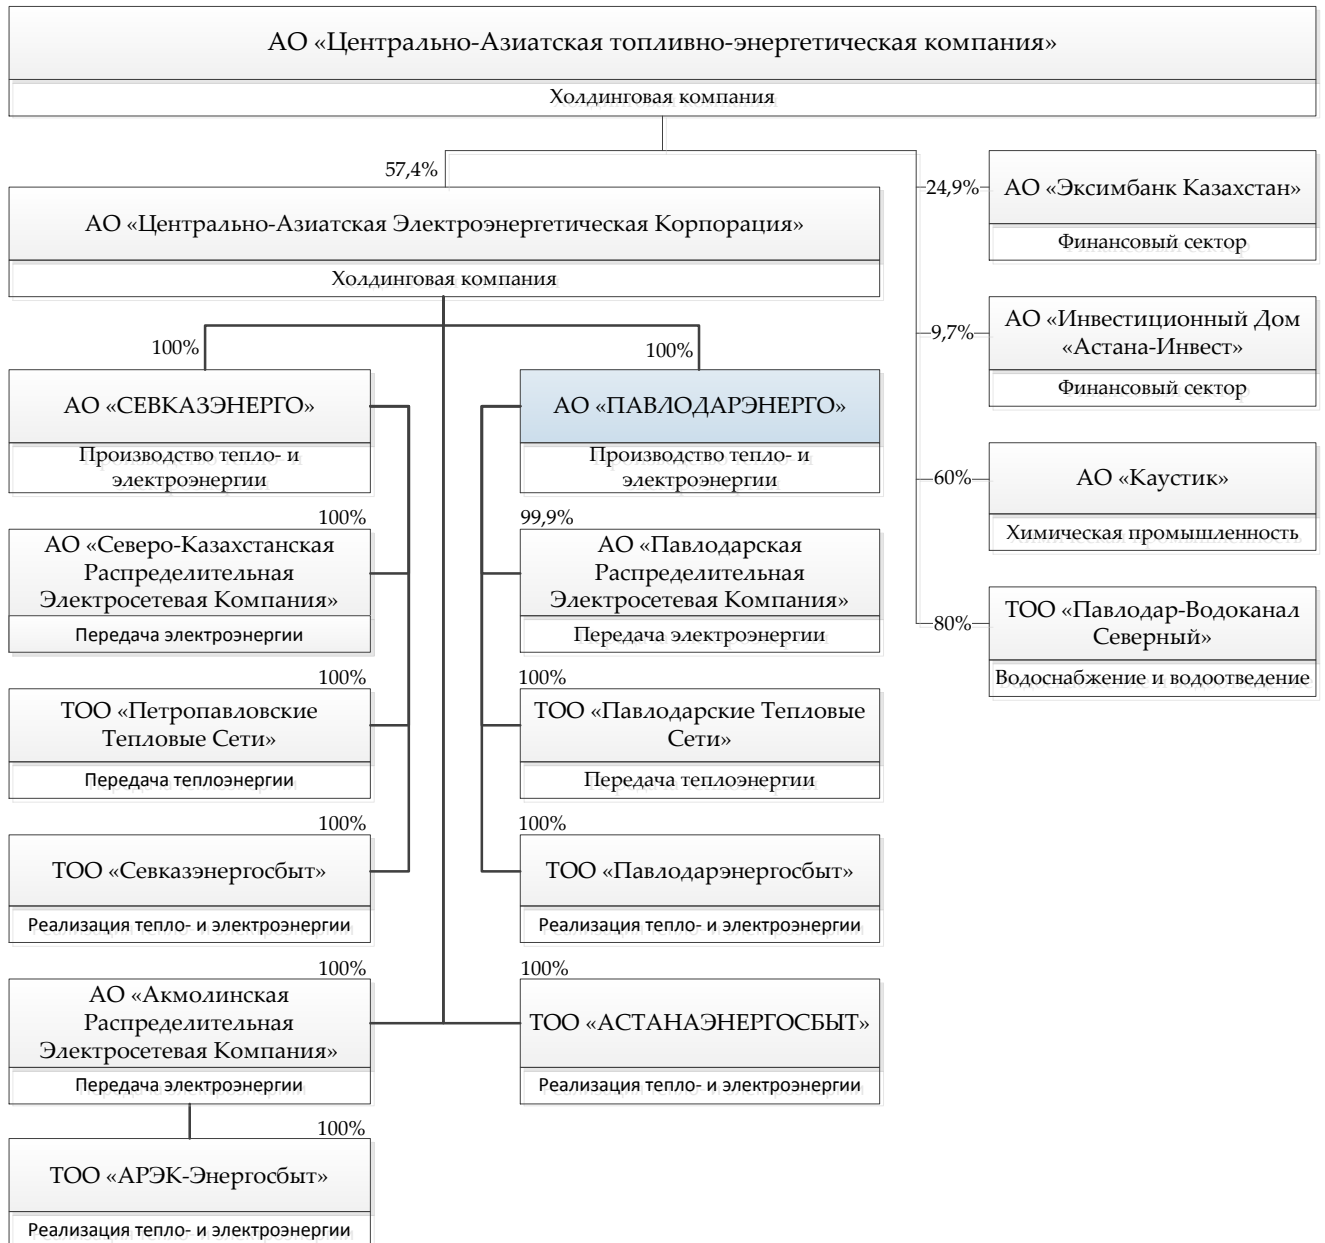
АО «Центрально-Азиатская топливно-энергетическая компания»

Холдинговая компания

57,4%

АО «Центрально-Азиатская Электроэнергетическая Корпорация»

Холдинговая компания

24,9%

АО «Эксимбанк Казахстан»

Финансовый сектор

9,7%

АО «Инвестиционный Дом «Астана-Инвест»

Финансовый сектор

60%

АО «Каустик»

Химическая промышленность

80%

ТОО «Павлодар-Водоканал Северный»

Водоснабжение и водоотведение

100%

АО «СЕВКАЗЭНЕРГО»

Производство тепло- и электроэнергии

100%

АО «Северо-Казахстанская Распределительная Электросетевая Компания»

Передача электроэнергии

100%

ТОО «Петропавловские Тепловые Сети»

Передача теплоэнергии

100%

ТОО «Севказэнергосбыт»

Реализация тепло- и электроэнергии

100%

АО «Акмолинская Распределительная Электросетевая Компания»

Передача электроэнергии

100%

ТОО «АРЭК-Энергосбыт»

Реализация тепло- и электроэнергии

100%

АО «ПАВЛОДАРЭНЕРГО»

Производство тепло- и электроэнергии

99,9%

АО «Павлодарская Распределительная Электросетевая Компания»

Передача электроэнергии

100%

ТОО «Павлодарские Тепловые Сети»

Передача теплоэнергии

100%

ТОО «Павлодарэнергосбыт»

Реализация тепло- и электроэнергии

100%

ТОО «АСТАНАЭНЕРГОСБЫТ»

Реализация тепло- и электроэнергии